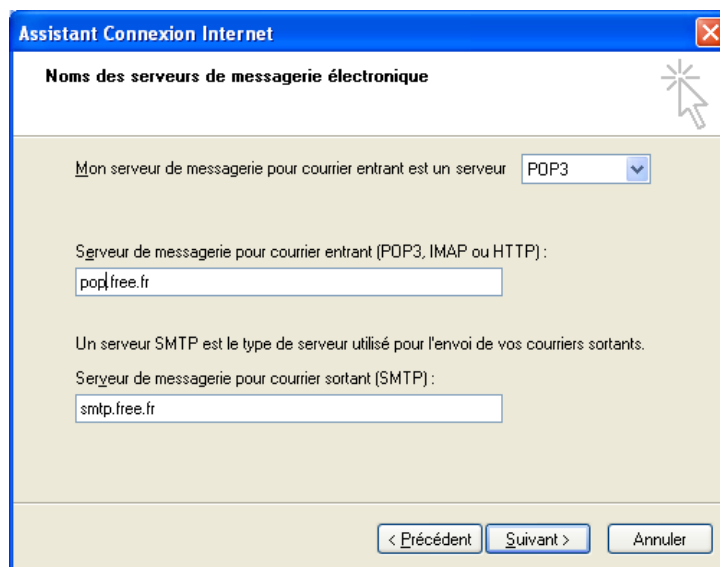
Assistant Connexion Internet

Noms des serveurs de messagerie électronique

Mon serveur de messagerie pour courrier entrant est un serveur POP3

Serveur de messagerie pour courrier entrant (POP3, IMAP ou HTTP) :

pop.free.fr

Un serveur SMTP est le type de serveur utilisé pour l'envoi de vos courriers sortants.

Serveur de messagerie pour courrier sortant (SMTP) :

smtp.free.fr

< Précédent | Suivant > | Annuler